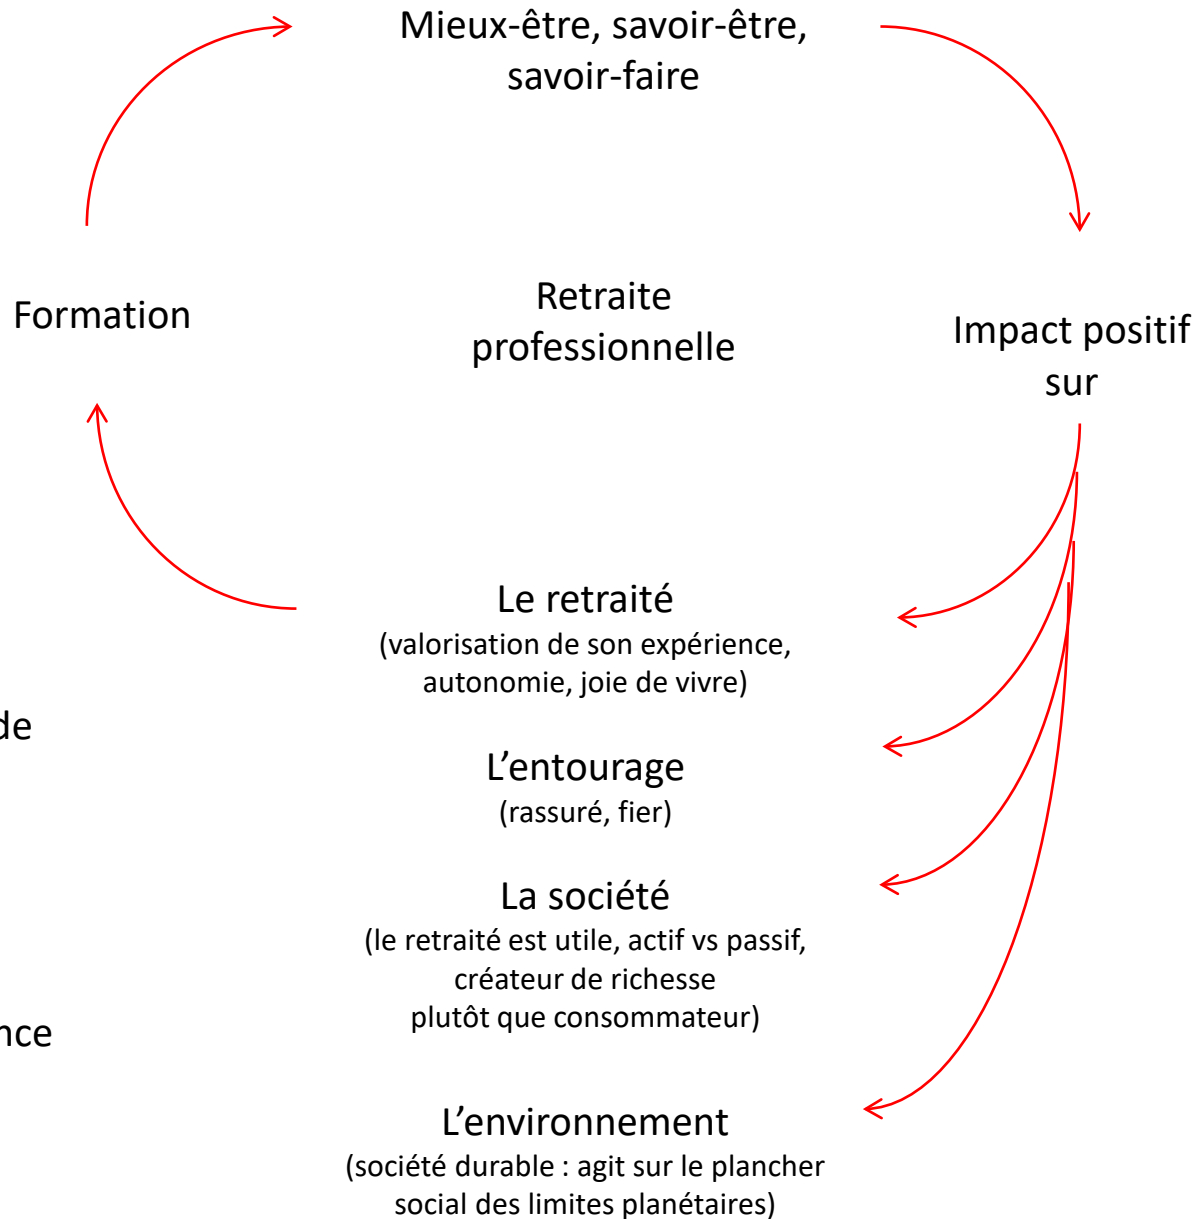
Mieux-être, savoir-être, savoir-faire

Formation

Retraite professionnelle

Impact positif sur

Le retraité
(valorisation de son expérience, autonomie, joie de vivre)

de

L’entourage
(rassuré, fier)

La société
(le retraité est utile, actif vs passif, créateur de richesse plutôt que consommateur)

nce

L’environnement
(société durable : agit sur le plancher social des limites planétaires)